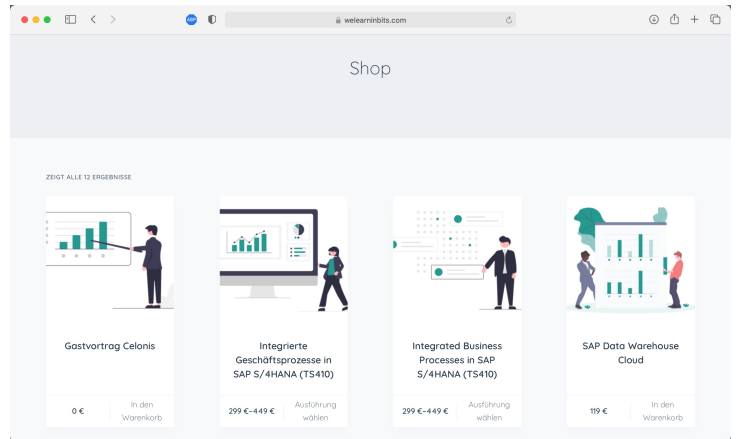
welearninbits.com

Shop

ZEIGT ALLE 12 ERGEBNISSE

Gastvortrag Celonis

0 €
In den Warenkorb

Integrierte Geschäftsprozesse in SAP S/4HANA (TS410)

299 €–449 €
Ausführung wählen

Integrated Business Processes in SAP S/4HANA (TS410)

299 €–449 €
Ausführung wählen

SAP Data Warehouse Cloud

119 €
In den Warenkorb